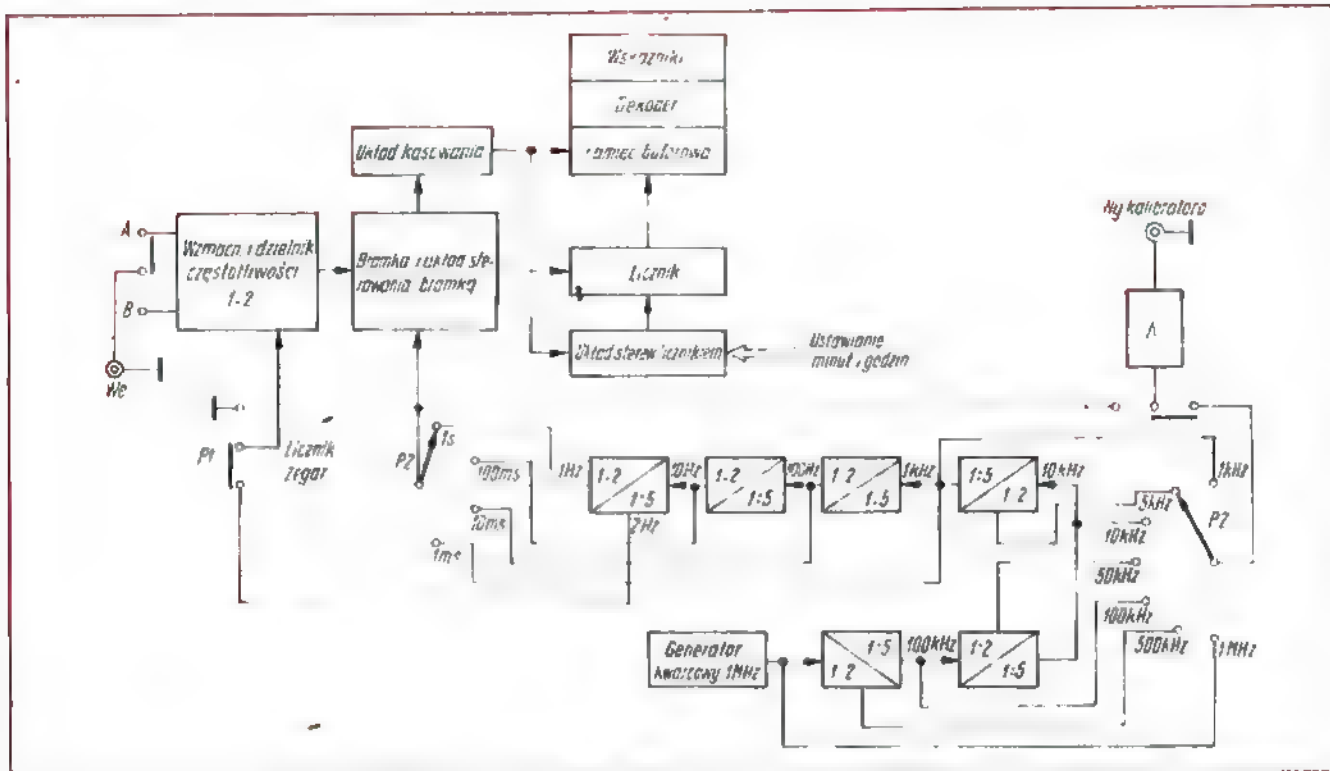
Wskaźniki
Dekoder
Pamięć buforowa
Układ kasowania
Wy kalibratora
A
B
We
Wzmacn. i dzielnik częstotliwości 1:2
Bramka i układ sterowania bramką
Licznik
Układ sterow. licznikiem
Ustawianie minut i godzin
A
P1
Licznik
Zegar
P2
1s
100ms
10ms
1ms
1Hz
1:2
1:5
2Hz
10Hz
1:2
1:5
100Hz
1:2
1:5
1kHz
1:5
1:2
10kHz
1kHz
5kHz
10kHz
P3
50kHz
100kHz
500kHz
1MHz
Generator kwarcowy 1MHz
1:5
1:2
100kHz
1:2
1:5